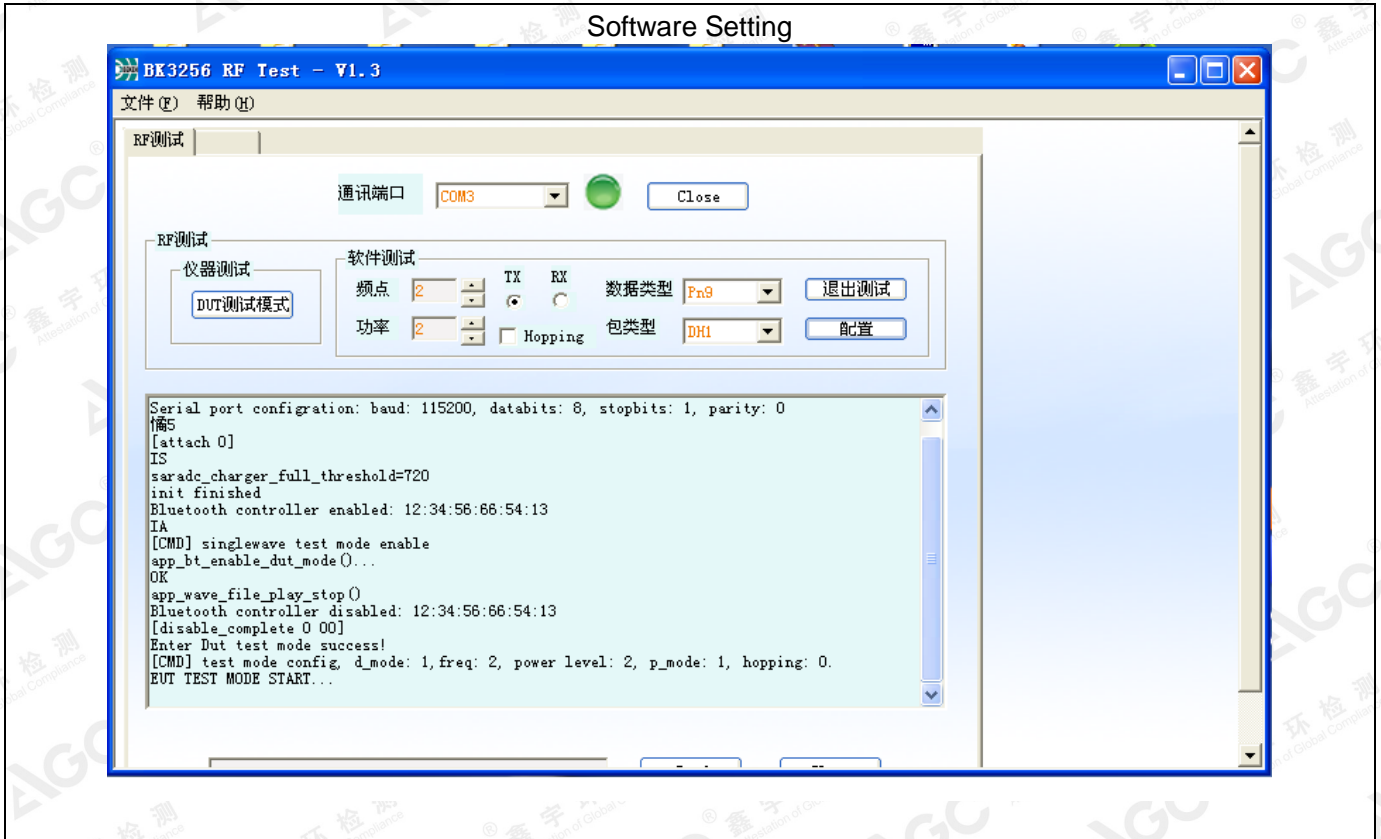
Software Setting

BK3256 RF Test - V1.3

文件(F) 帮助(H)

RF测试

通讯端口 COM3 Close

RF测试

仪器测试

DUT测试模式

软件测试

频点 2 TX RX

功率 2 Hopping

数据类型 Pn9

包类型 DH1

退出测试

配置

Serial port configration: baud: 115200, databits: 8, stopbits: 1, parity: 0
慞5
[attach 0]
IS
saradc_charger_full_threshold=720
init finished
Bluetooth controller enabled: 12:34:56:66:54:13
IA
[CMD] singlewave test mode enable
app_bt_enable_dut_mode()...
OK
app_wave_file_play_stop()
Bluetooth controller disabled: 12:34:56:66:54:13
[disable_complete 0 00]
Enter Dut test mode success!
[CMD] test mode config, d_mode: 1,freq: 2, power level: 2, p_mode: 1, hopping: 0.
EUT TEST MODE START...